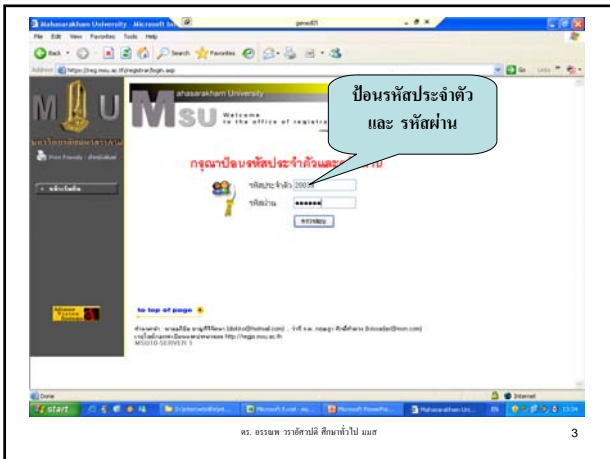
Mahasarakham University - Microsoft Int

File Edit View Favorites Tools Help

Back Search Favorites

Address https://reg.msu.ac.th/registrar/login.asp

Go Links

M U

MSU

ahasarakham University

Welcome to the office of registra

ป้อนรหัสประจำตัว และ รหัสผ่าน

กรุณาป้อนรหัสประจำตัวและ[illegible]

รหัสประจำตัว 20036

รหัสผ่าน ••••••

ตรวจสอบ

to top of page

MSU10-SERVER 1

Done

Internet

start

Microsoft Excel

Microsoft PowerPo

Mahasarakham Uni

13:34

ดร. อรรณพ วราอัศวปติ ศึกษาทั่วไป มมส

3